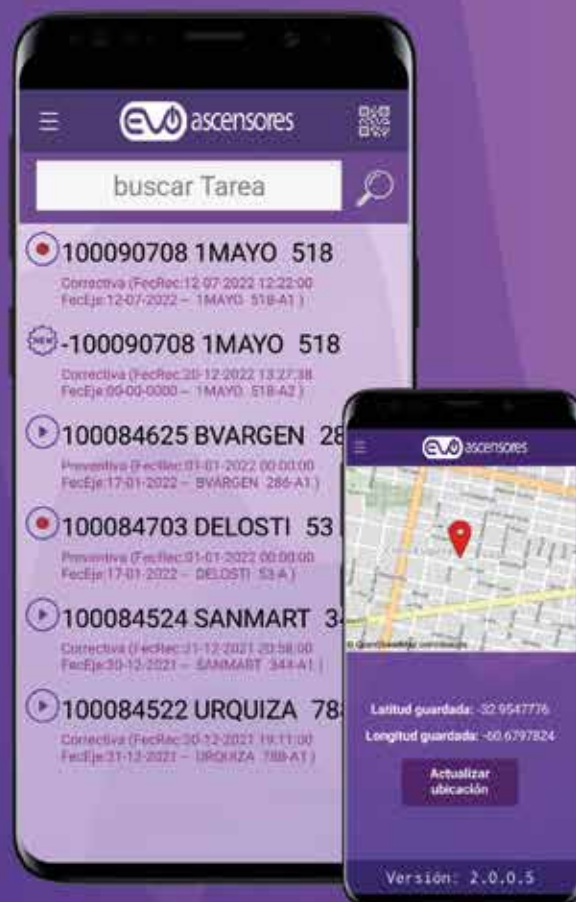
EVO ascensores

buscar Tarea

100090708 1MAYO 518
Correctiva (FecRec:12-07-2022 12:22:00 FecEje:12-07-2022 – 1MAYO 518-A1 )

-100090708 1MAYO 518
Correctiva (FecRec:20-12-2022 13:27:38 FecEje:00-00-0000 – 1MAYO 518-A2 )

100084625 BVARGEN 28
Preventiva (FecRec:01-01-2022 00:00:00 FecEje:17-01-2022 – BVARGEN 286-A1 )

100084703 DELOSTI 53
Preventiva (FecRec:01-01-2022 00:00:00 FecEje:17-01-2022 – DELOSTI 53-A )

100084524 SANMART 3
Correctiva (FecRec:31-12-2021 20:58:00 FecEje:30-12-2021 – SANMART 344-A1 )

100084522 URQUIZA 78
Correctiva (FecRec:30-12-2021 19:11:00 FecEje:31-12-2021 – URQUIZA 788-A1 )

EVO ascensores

© OpenStreetMap contributors

Latitud guardada: -32.9547776
Longitud guardada: -60.6797824

Actualizar ubicación

Versión: 2.0.0.5